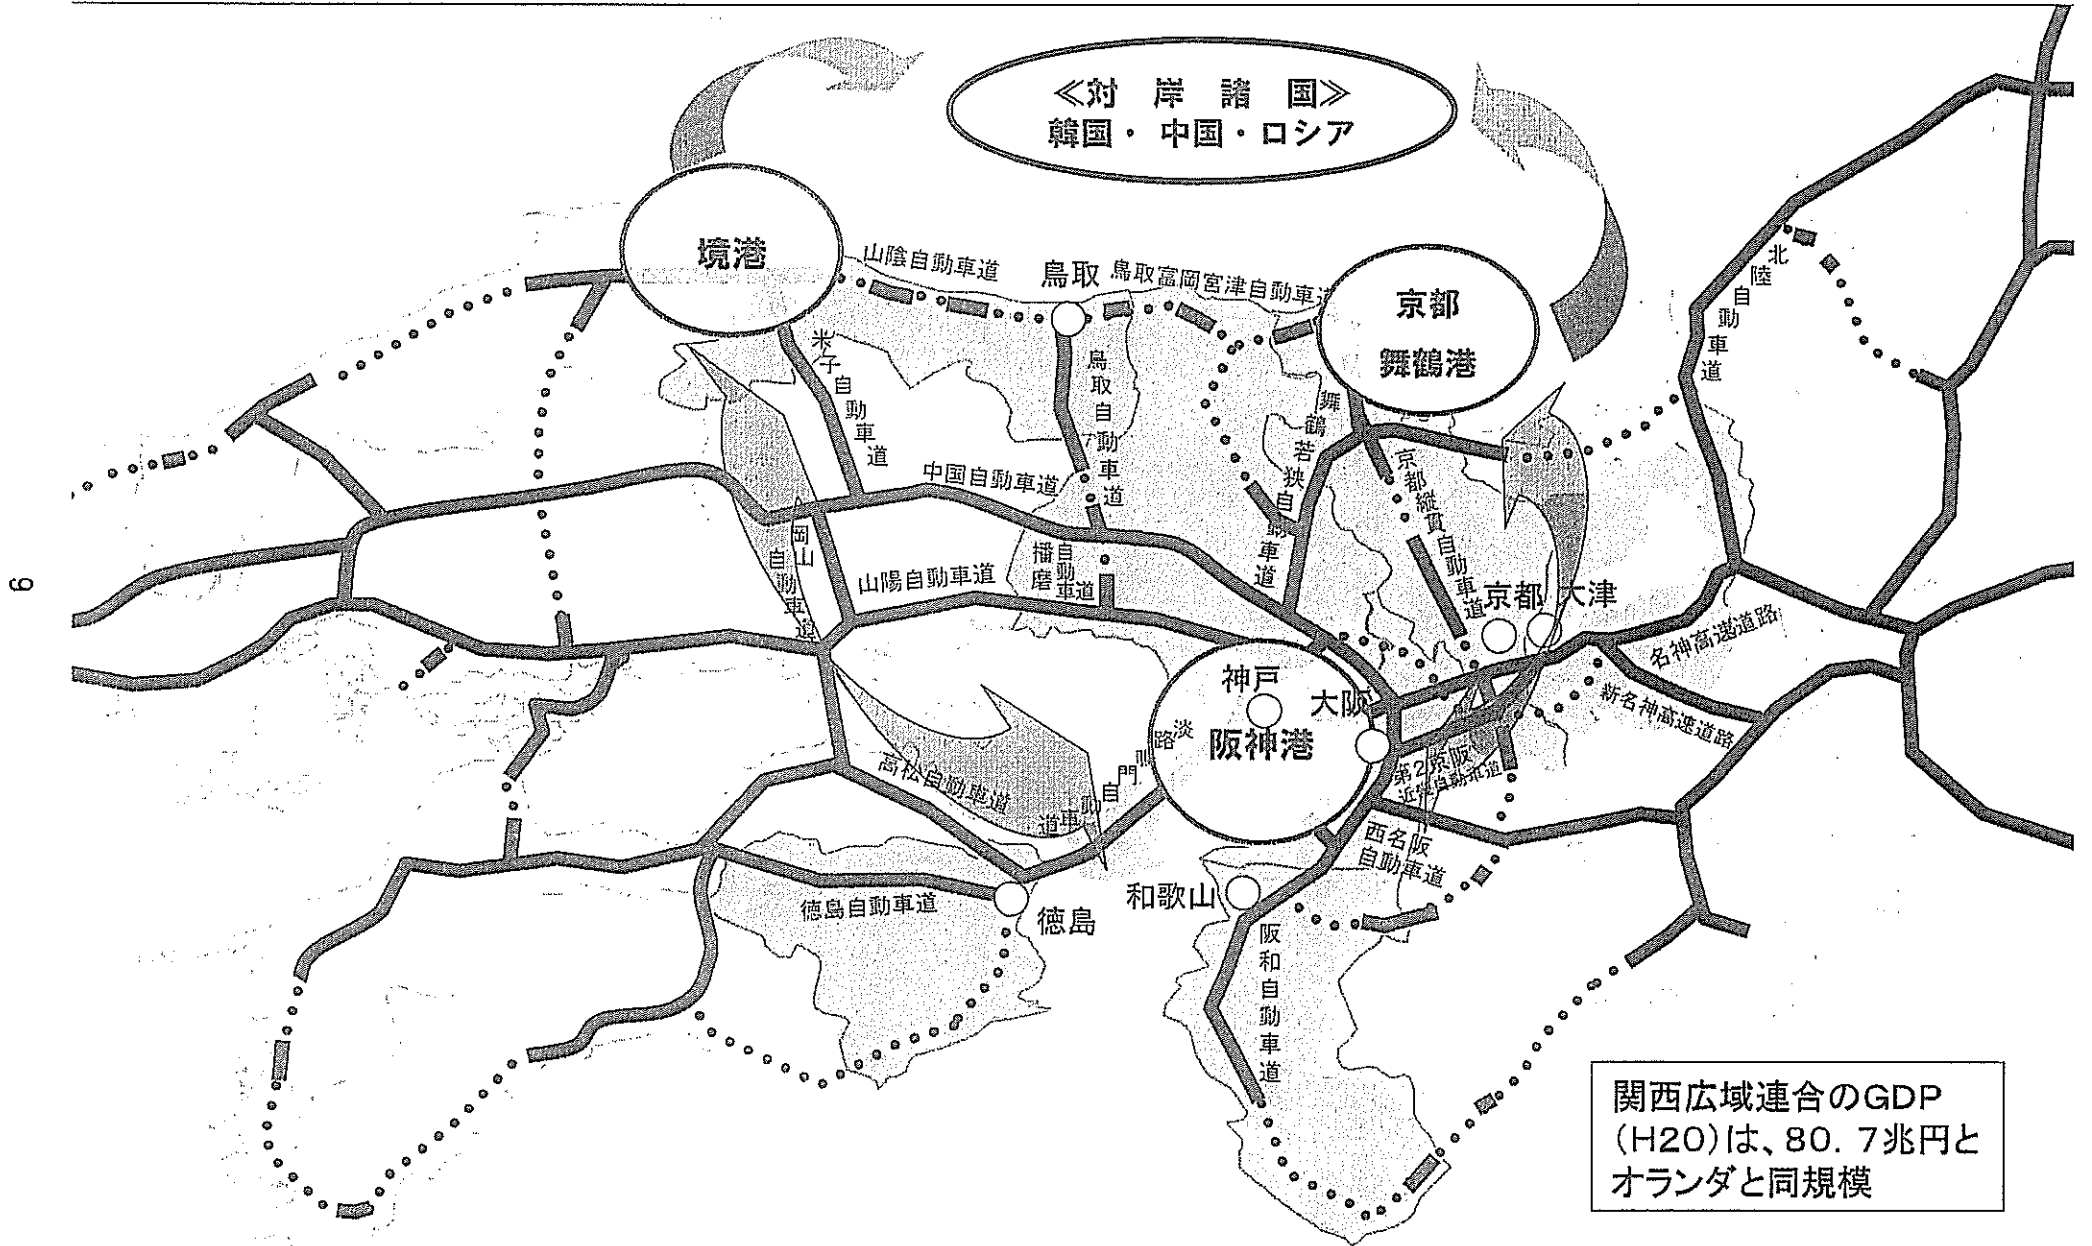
≪対岸諸国≫
韓国・中国・ロシア

境港

山陰自動車道

鳥取

鳥取富岡宮津自動車道

京都
舞鶴港

北陸自動車道

米子自動車道

鳥取自動車道

舞鶴若狭自動車道

京都縦貫自動車道

中国自動車道

岡山自動車道

播磨自動車道

山陽自動車道

京都

大津

名神高速道路

新名神高速道路

神戸

大阪

阪神港

淡路

鳴門自動車道

高松自動車道

第2京阪

近畿自動車道

西名阪自動車道

徳島自動車道

徳島

和歌山

阪和自動車道

関西広域連合のGDP（H20）は、80．7兆円とオランダと同規模

6